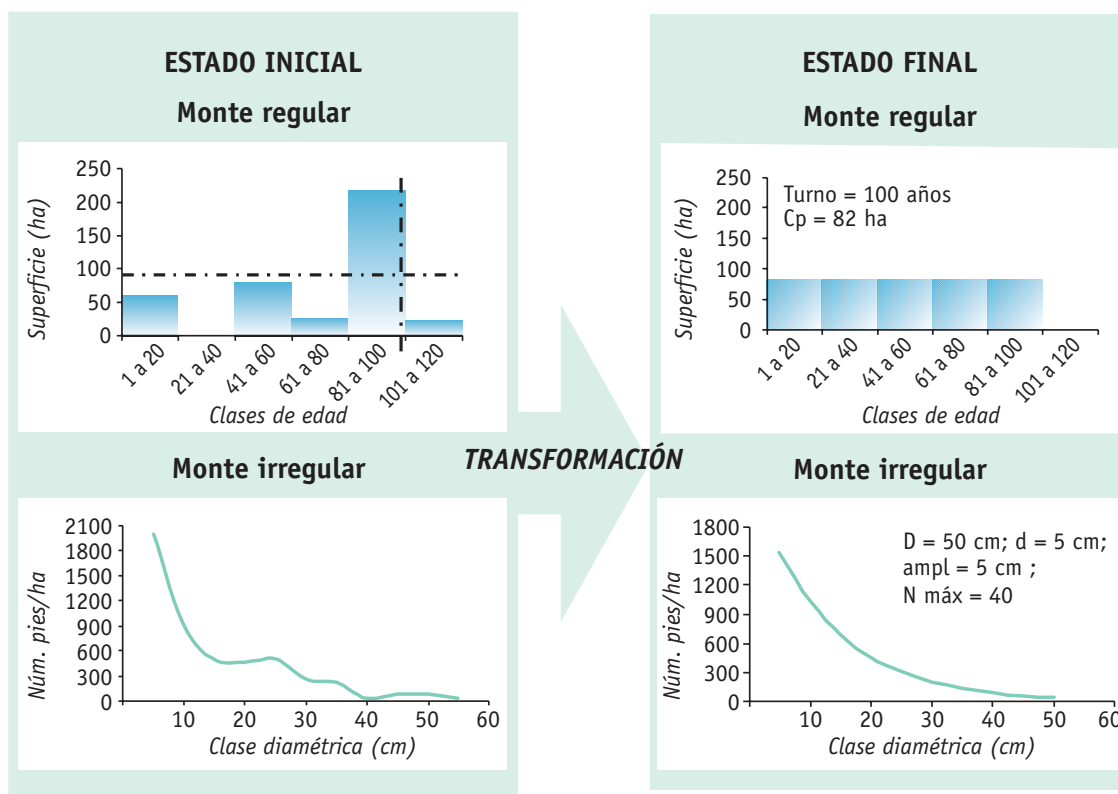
ESTADO INICIAL

Monte regular

250
200
150
100
50
0
Superficie (ha)
1 a 20
21 a 40
41 a 60
61 a 80
81 a 100
101 a 120
Clases de edad

Monte irregular

2100
1800
1500
1200
900
600
300
0
Núm. pies/ha
10
20
30
40
50
60
Clase diamétrica (cm)

TRANSFORMACIÓN

ESTADO FINAL

Monte regular

250
200
150
100
50
0
Superficie (ha)
Turno = 100 años
Cp = 82 ha
1 a 20
21 a 40
41 a 60
61 a 80
81 a 100
101 a 120
Clases de edad

Monte irregular

1800
1500
1200
900
600
300
0
Núm. pies/ha
D = 50 cm; d = 5 cm;
ampl = 5 cm ;
N máx = 40
10
20
30
40
50
60
Clase diamétrica (cm)